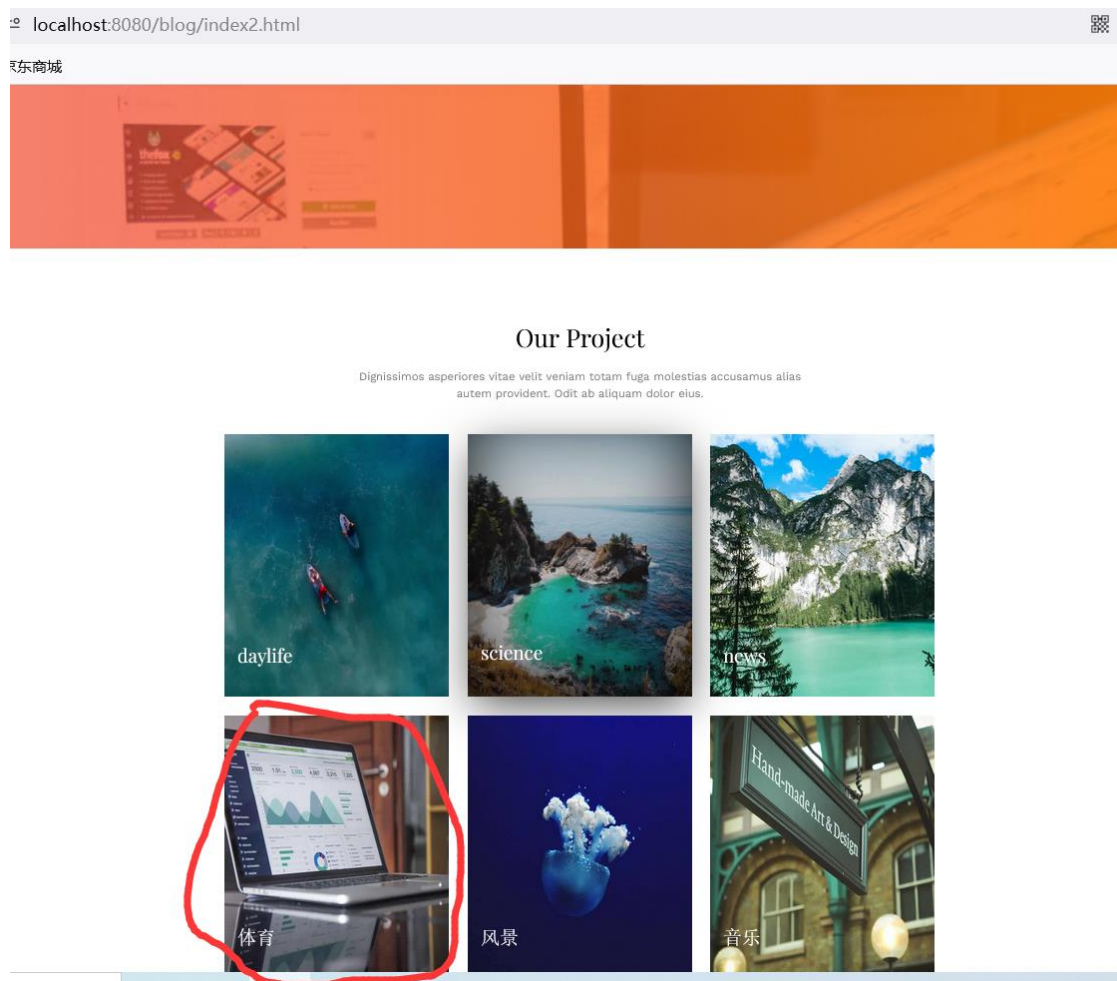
localhost:8080/blog/index2.html

京东商城

Our Project

Dignissimos asperiores vitae velit veniam totam fuga molestias accusamus alias autem provident. Odit ab aliquam dolor eius.

daylife

science

news

体育

风景

音乐

Hand-made Art & Design